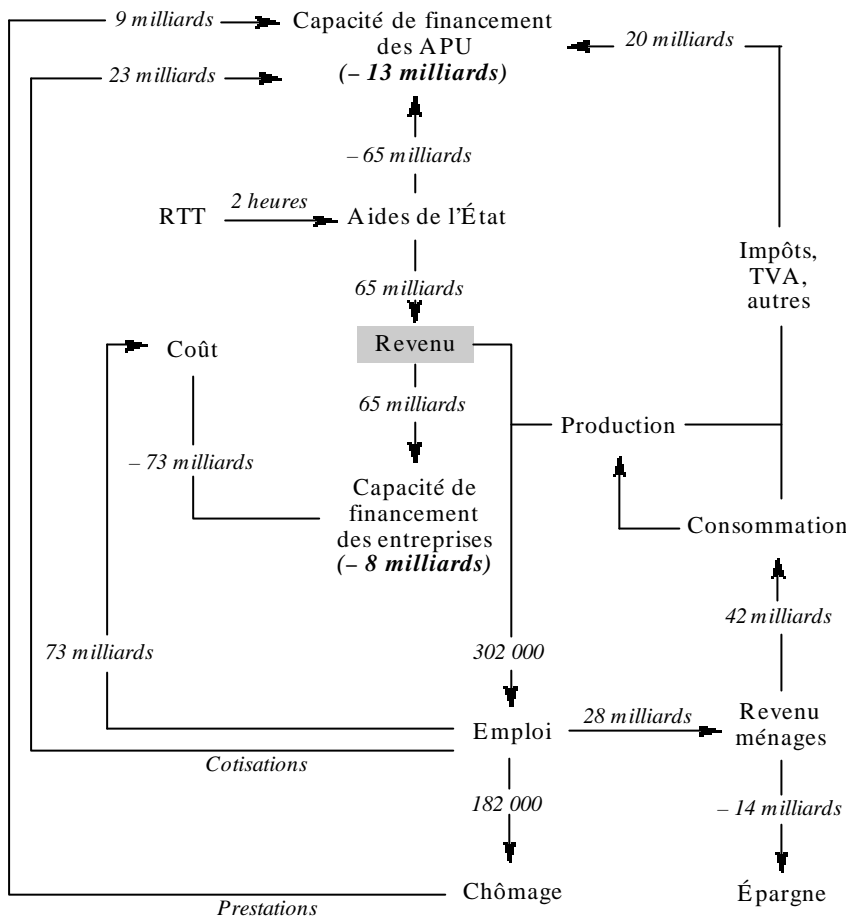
9 milliards

Capacité de financement des APU
(– 13 milliards)

20 milliards

23 milliards

– 65 milliards

RTT

2 heures

Aides de l'État

Impôts, TVA, autres

65 milliards

Coût

Revenu

65 milliards

Production

– 73 milliards

Capacité de financement des entreprises
(– 8 milliards)

Consommation

42 milliards

73 milliards

302 000

Emploi

28 milliards

Revenu ménages

Cotisations

182 000

– 14 milliards

Chômage

Épargne

Prestations